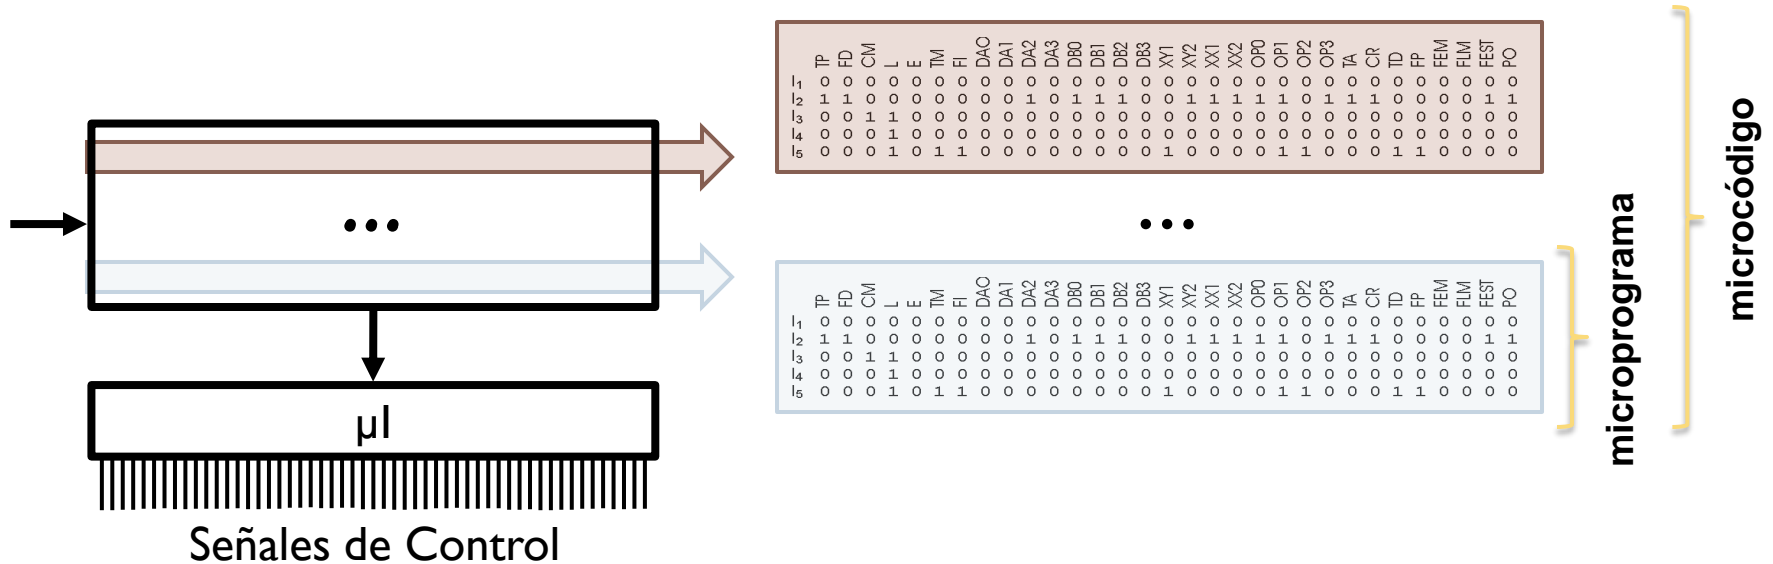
...

μI

Señales de Control

| | TP | FD | CM | L | E | TM | FI | DAO | DA1 | DA2 | DA3 | DB0 | DB1 | DB2 | DB3 | XY1 | XY2 | XX1 | XX2 | OP0 | OP1 | OP2 | OP3 | TA | CR | TD | FP | FEM | FLM | FEST | PO |
|---|---|---|---|---|---|---|---|---|---|---|---|---|---|---|---|---|---|---|---|---|---|---|---|---|---|---|---|---|---|---|---|
| $I_1$ | 0 | 0 | 0 | 0 | 0 | 0 | 0 | 0 | 0 | 0 | 0 | 0 | 0 | 0 | 0 | 0 | 0 | 0 | 0 | 0 | 0 | 0 | 0 | 0 | 0 | 0 | 0 | 0 | 0 | 0 | 0 |
| $I_2$ | 1 | 1 | 0 | 0 | 0 | 0 | 0 | 0 | 0 | 1 | 0 | 1 | 1 | 1 | 0 | 0 | 1 | 1 | 1 | 1 | 1 | 0 | 1 | 1 | 1 | 0 | 0 | 0 | 0 | 1 | 1 |
| $I_3$ | 0 | 0 | 1 | 1 | 0 | 0 | 0 | 0 | 0 | 0 | 0 | 0 | 0 | 0 | 0 | 0 | 0 | 0 | 0 | 0 | 0 | 0 | 0 | 0 | 0 | 0 | 0 | 0 | 0 | 0 | 0 |
| $I_4$ | 0 | 0 | 0 | 1 | 0 | 0 | 0 | 0 | 0 | 0 | 0 | 0 | 0 | 0 | 0 | 0 | 0 | 0 | 0 | 0 | 0 | 0 | 0 | 0 | 0 | 0 | 0 | 0 | 0 | 0 | 0 |
| $I_5$ | 0 | 0 | 0 | 1 | 0 | 1 | 1 | 0 | 0 | 0 | 0 | 0 | 0 | 0 | 1 | 0 | 0 | 0 | 0 | 1 | 1 | 0 | 0 | 0 | 1 | 1 | 0 | 0 | 0 | 0 | 0 |

...

| | TP | FD | CM | L | E | TM | FI | DAO | DA1 | DA2 | DA3 | DB0 | DB1 | DB2 | DB3 | XY1 | XY2 | XX1 | XX2 | OP0 | OP1 | OP2 | OP3 | TA | CR | TD | FP | FEM | FLM | FEST | PO |
|---|---|---|---|---|---|---|---|---|---|---|---|---|---|---|---|---|---|---|---|---|---|---|---|---|---|---|---|---|---|---|---|
| $I_1$ | 0 | 0 | 0 | 0 | 0 | 0 | 0 | 0 | 0 | 0 | 0 | 0 | 0 | 0 | 0 | 0 | 0 | 0 | 0 | 0 | 0 | 0 | 0 | 0 | 0 | 0 | 0 | 0 | 0 | 0 | 0 |
| $I_2$ | 1 | 1 | 0 | 0 | 0 | 0 | 0 | 0 | 0 | 1 | 0 | 1 | 1 | 1 | 0 | 0 | 1 | 1 | 1 | 1 | 1 | 0 | 1 | 1 | 1 | 0 | 0 | 0 | 0 | 1 | 1 |
| $I_3$ | 0 | 0 | 1 | 1 | 0 | 0 | 0 | 0 | 0 | 0 | 0 | 0 | 0 | 0 | 0 | 0 | 0 | 0 | 0 | 0 | 0 | 0 | 0 | 0 | 0 | 0 | 0 | 0 | 0 | 0 | 0 |
| $I_4$ | 0 | 0 | 0 | 1 | 0 | 0 | 0 | 0 | 0 | 0 | 0 | 0 | 0 | 0 | 0 | 0 | 0 | 0 | 0 | 0 | 0 | 0 | 0 | 0 | 0 | 0 | 0 | 0 | 0 | 0 | 0 |
| $I_5$ | 0 | 0 | 0 | 1 | 0 | 1 | 1 | 0 | 0 | 0 | 0 | 0 | 0 | 0 | 1 | 0 | 0 | 0 | 0 | 1 | 1 | 0 | 0 | 0 | 1 | 1 | 0 | 0 | 0 | 0 | 0 |

microprograma

microcódigo